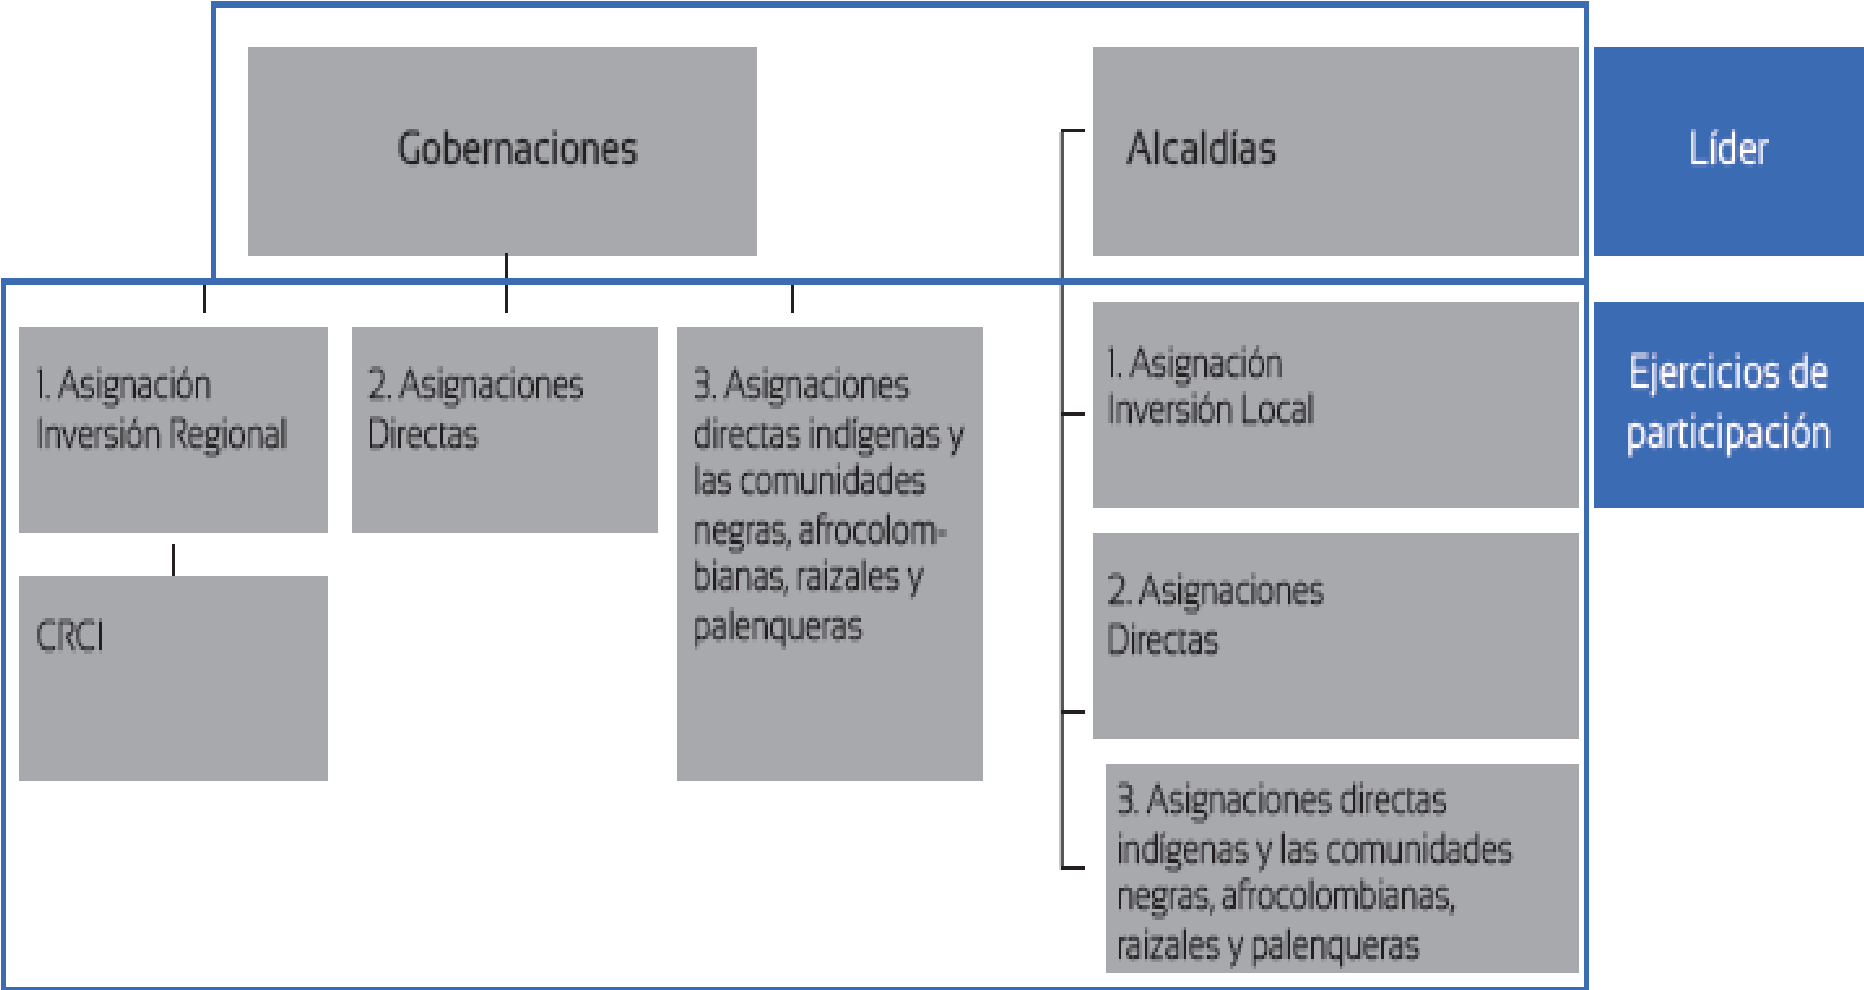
Gobernaciones

Alcaldías

Líder

1. Asignación Inversión Regional

CRCI

2. Asignaciones Directas

3. Asignaciones directas indígenas y las comunidades negras, afrocolombianas, raizales y palenqueras

1. Asignación Inversión Local

2. Asignaciones Directas

3. Asignaciones directas indígenas y las comunidades negras, afrocolombianas, raizales y palenqueras

Ejercicios de participación